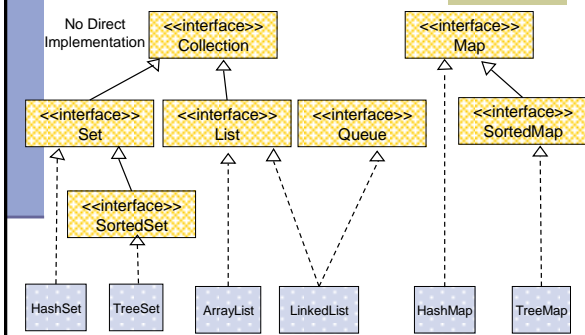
No Direct Implementation

<<interface>>
Collection

<<interface>>
Map

<<interface>>
Set

<<interface>>
List

<<interface>>
Queue

<<interface>>
SortedMap

<<interface>>
SortedSet

HashSet

TreeSet

ArrayList

LinkedList

HashMap

TreeMap